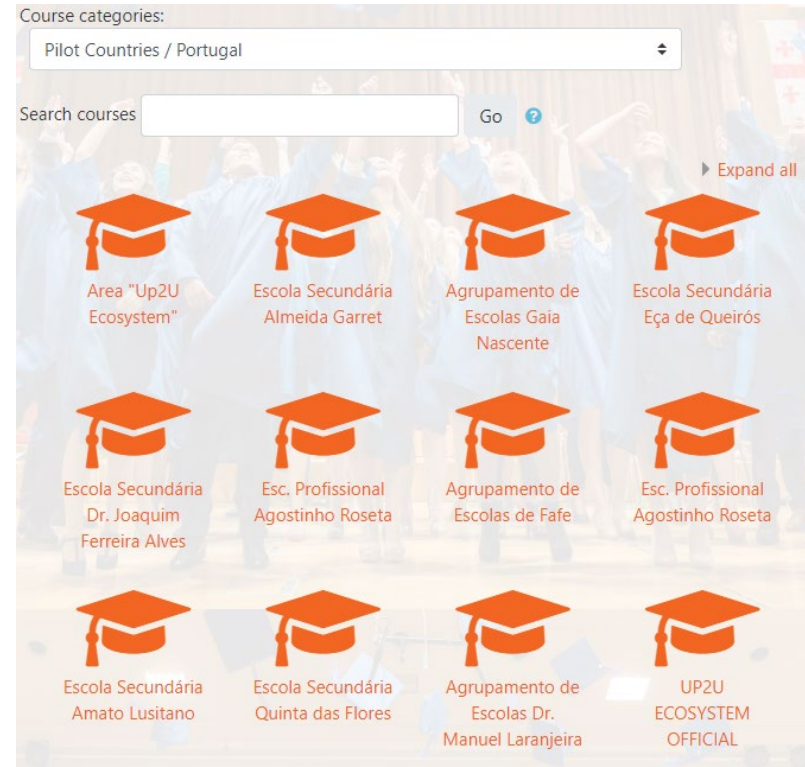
Course categories:

Pilot Countries / Portugal

Search courses Go

Expand all

Area "Up2U Ecosystem"

Escola Secundária Almeida Garret

Agrupamento de Escolas Gaia Nascente

Escola Secundária Eça de Queirós

Escola Secundária Dr. Joaquim Ferreira Alves

Esc. Profissional Agostinho Roseta

Agrupamento de Escolas de Fafe

Esc. Profissional Agostinho Roseta

Escola Secundária Amato Lusitano

Escola Secundária Quinta das Flores

Agrupamento de Escolas Dr. Manuel Laranjeira

UP2U ECOSYSTEM OFFICIAL